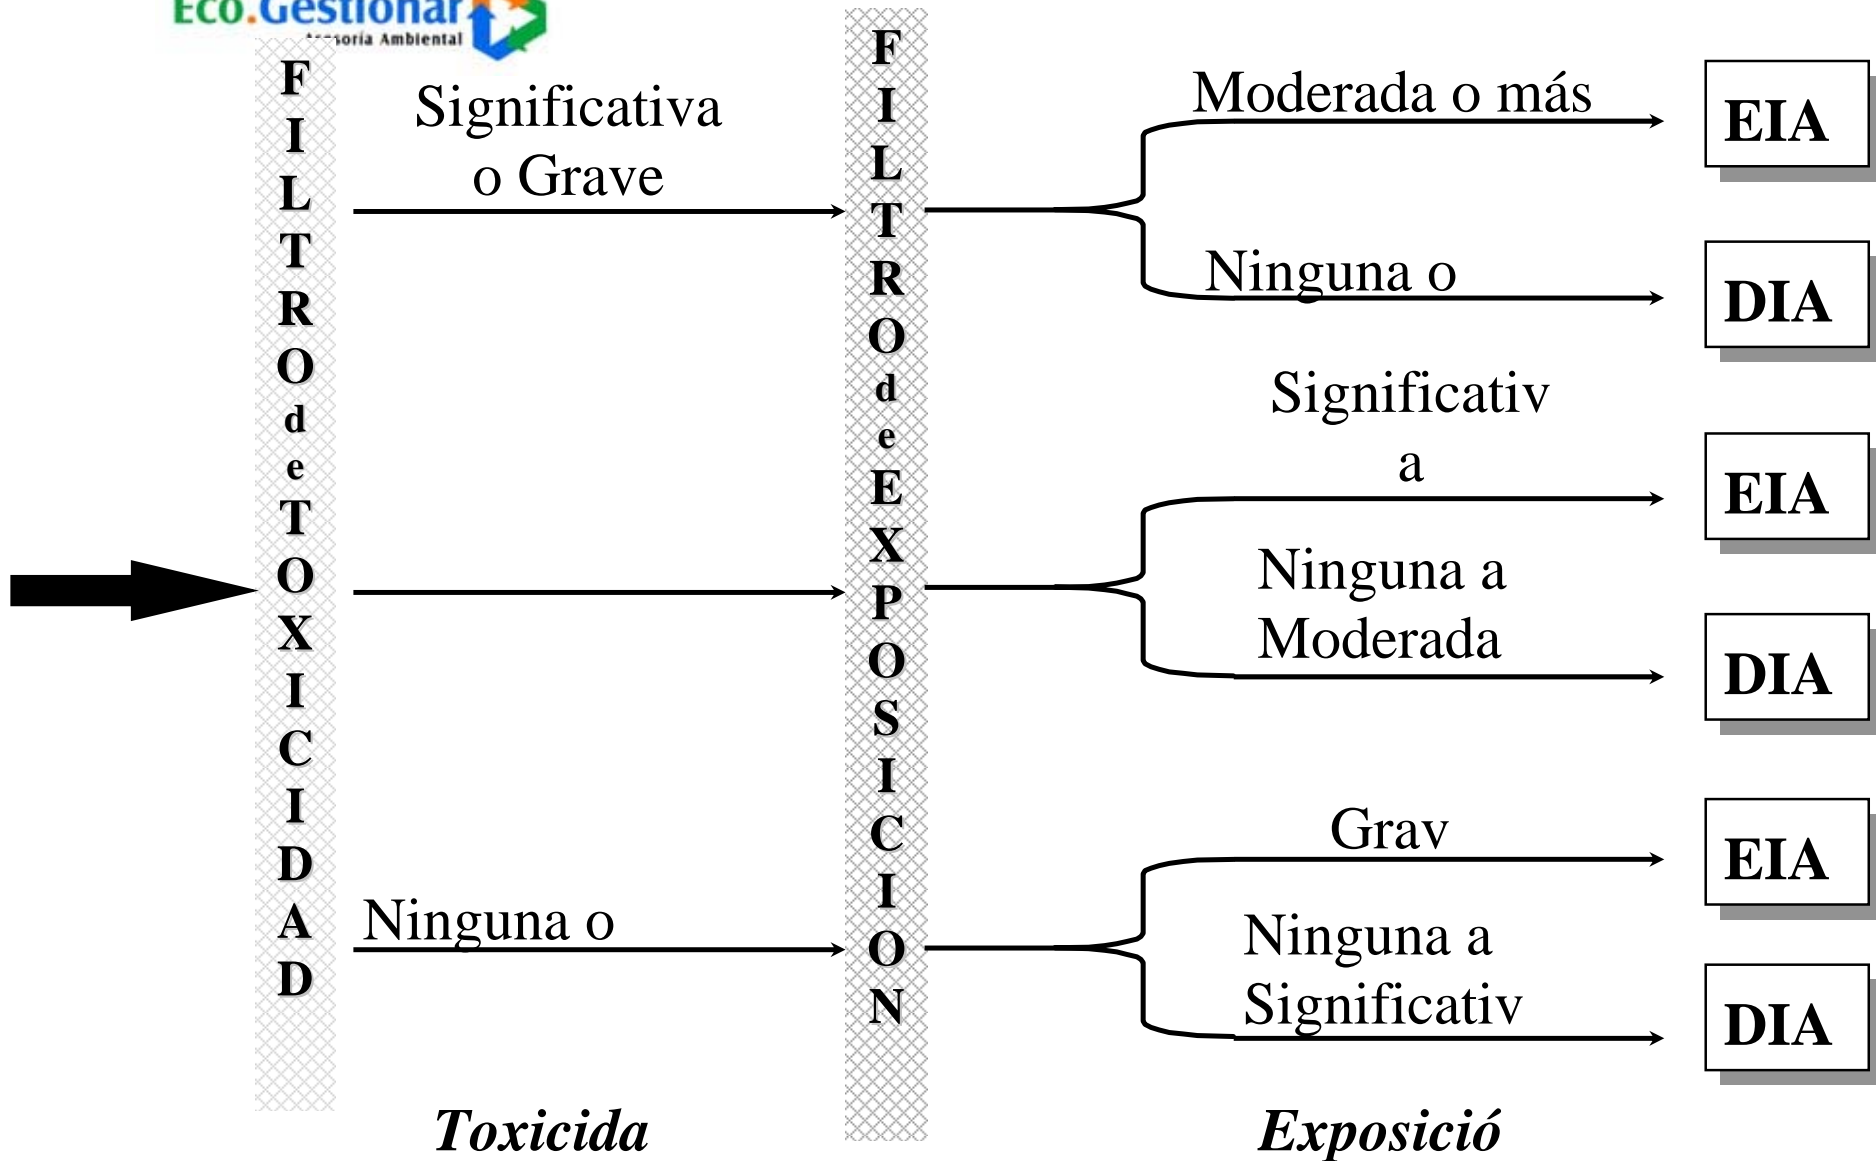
Eco.Gestionar
Asesoría Ambiental

FILTRO de TOXICIDAD

Significativa o Grave

Ninguna o

FILTRO de EXPOSICION

Moderada o más

EIA

Ninguna o

DIA

Significativ a

EIA

Ninguna a Moderada

DIA

Grav

EIA

Ninguna a Significativ

DIA

Toxicida

Exposició